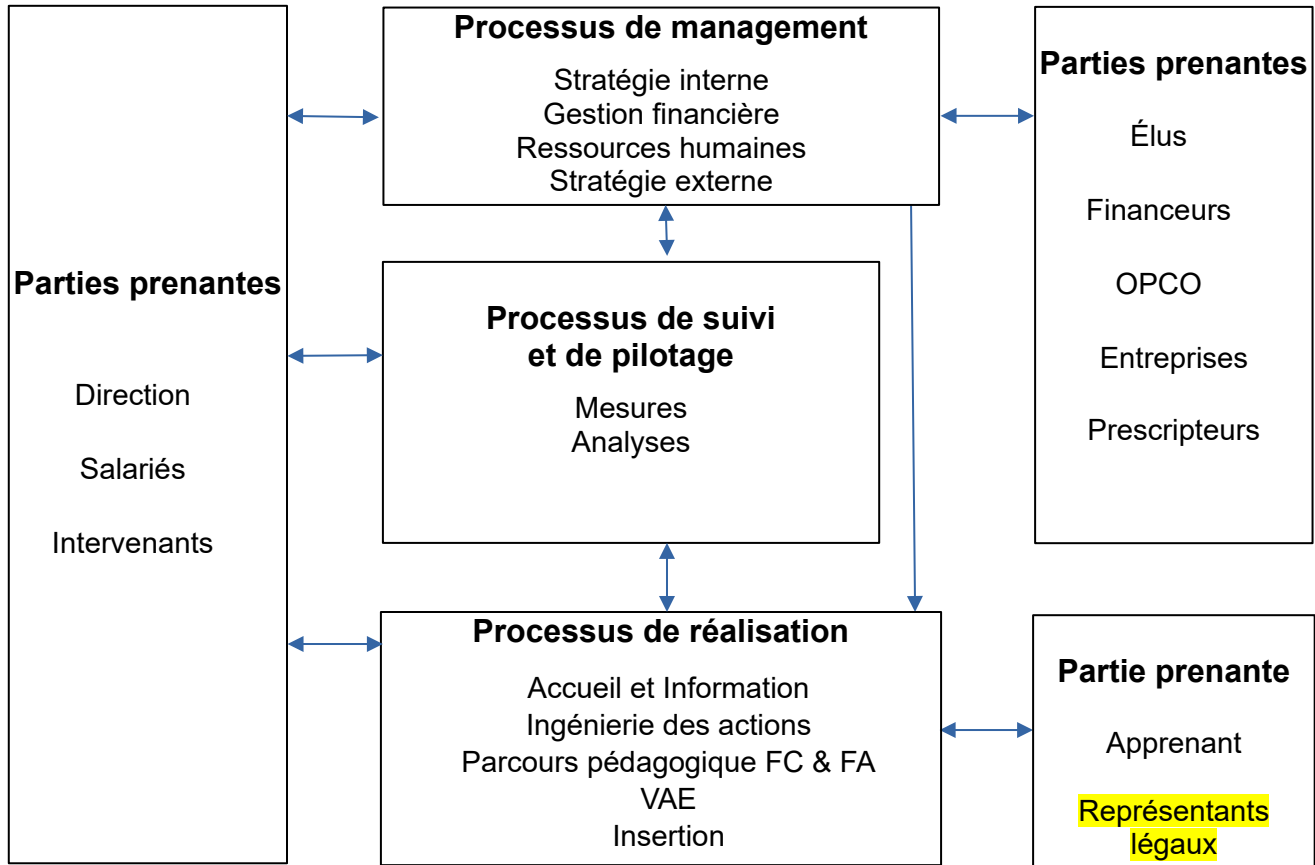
Parties prenantes

Direction

Salariés

Intervenants

Processus de management

Stratégie interne
Gestion financière
Ressources humaines
Stratégie externe

Processus de suivi et de pilotage

Mesures
Analyses

Processus de réalisation

Accueil et Information
Ingénierie des actions
Parcours pédagogique FC & FA
VAE
Insertion

Parties prenantes

Élus

Financeurs

OPCO

Entreprises

Prescripteurs

Partie prenante

Apprenant

Représentants légaux